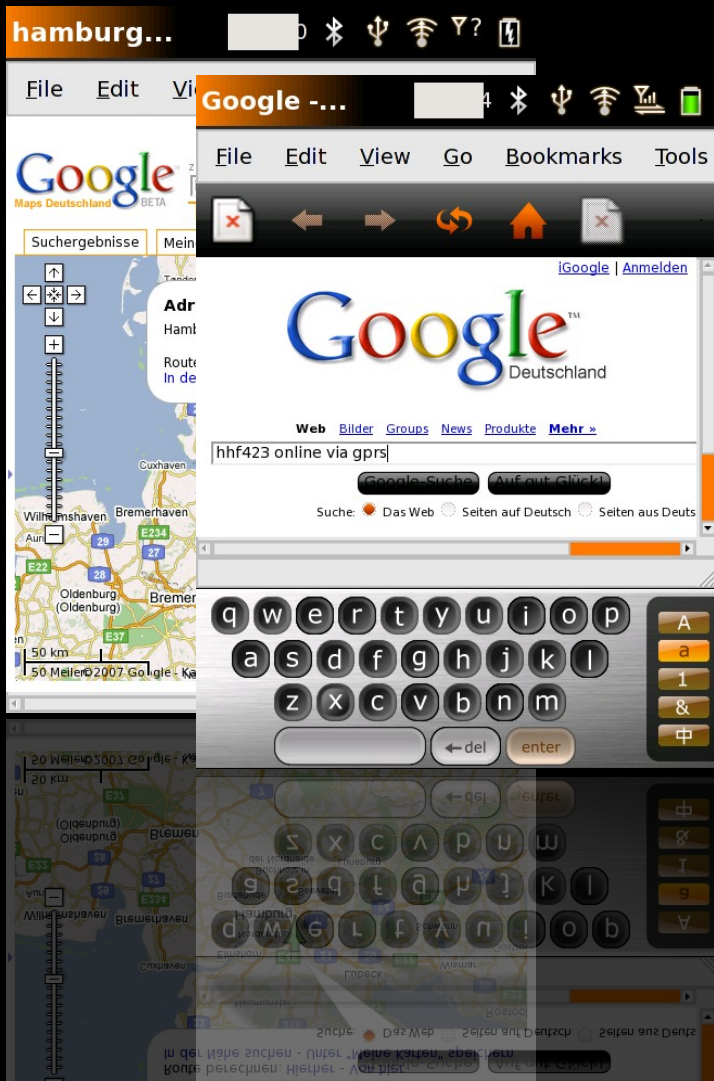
hamburg...

File Edit Vi

Google
Maps Deutschland BETA

Suchergebnisse Mein

Adr
Hamb

Route
In de

Cuxhaven
Wilhelmshaven Bremerhaven
E234
29
E22 28
Oldenburg (Oldenburg) Bremen
E37
50 km
50 Meilen ©2007 Google - Ka

Google -...

File Edit View Go Bookmarks Tools

iGoogle | Anmelden

Google Deutschland

Web Bilder Groups News Produkte Mehr »

hhf423 online via gprs

Google-Suche Auf gut Glück!

Suche: Das Web Seiten auf Deutsch Seiten aus Deuts

q w e r t y u i o p
a s d f g h j k l
z x c v b n m
del enter

A
a
1
&
中